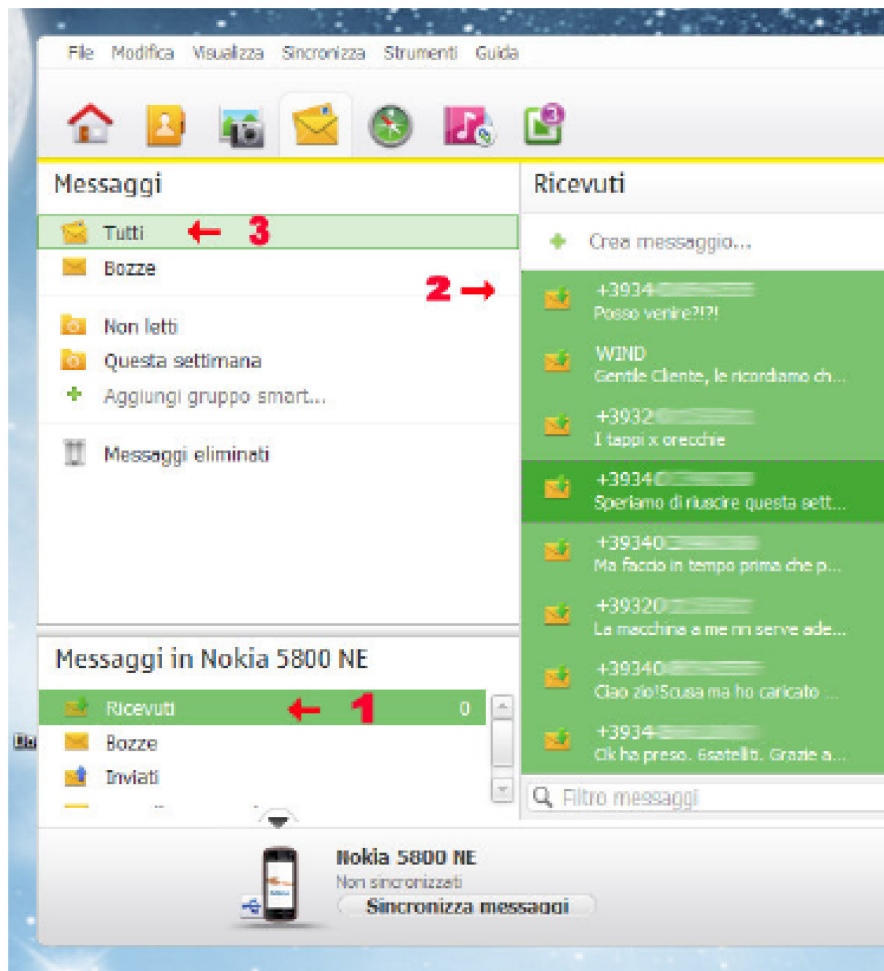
File Modifica Visualizza Sincronizza Strumenti Guida

Messaggi

Tutti ← 3

Bozze

Non letti

Questa settimana

Aggiungi gruppo smart...

Messaggi eliminati

Messaggi in Nokia 5800 NE

Ricevuti ← 1 0

Bozze

Inviati

Ricevuti

Crea messaggio...

2 →

+3934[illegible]
Posso venire?!?!

WIND
Gentile Cliente, le ricordiamo ch...

+3932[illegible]
I tappi x orecchie

+3934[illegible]
Speriamo di riuscire questa sett...

+39340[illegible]
Ma faccio in tempo prima che p...

+39320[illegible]
La macchina a me nn serve ade...

+39340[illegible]
Ciao zio!Scusa ma ho caricato ...

+3934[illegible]
Ok ha preso. 6satelliti. Grazie a...

Filtro messaggi

Nokia 5800 NE
Non sincronizzati
Sincronizza messaggi